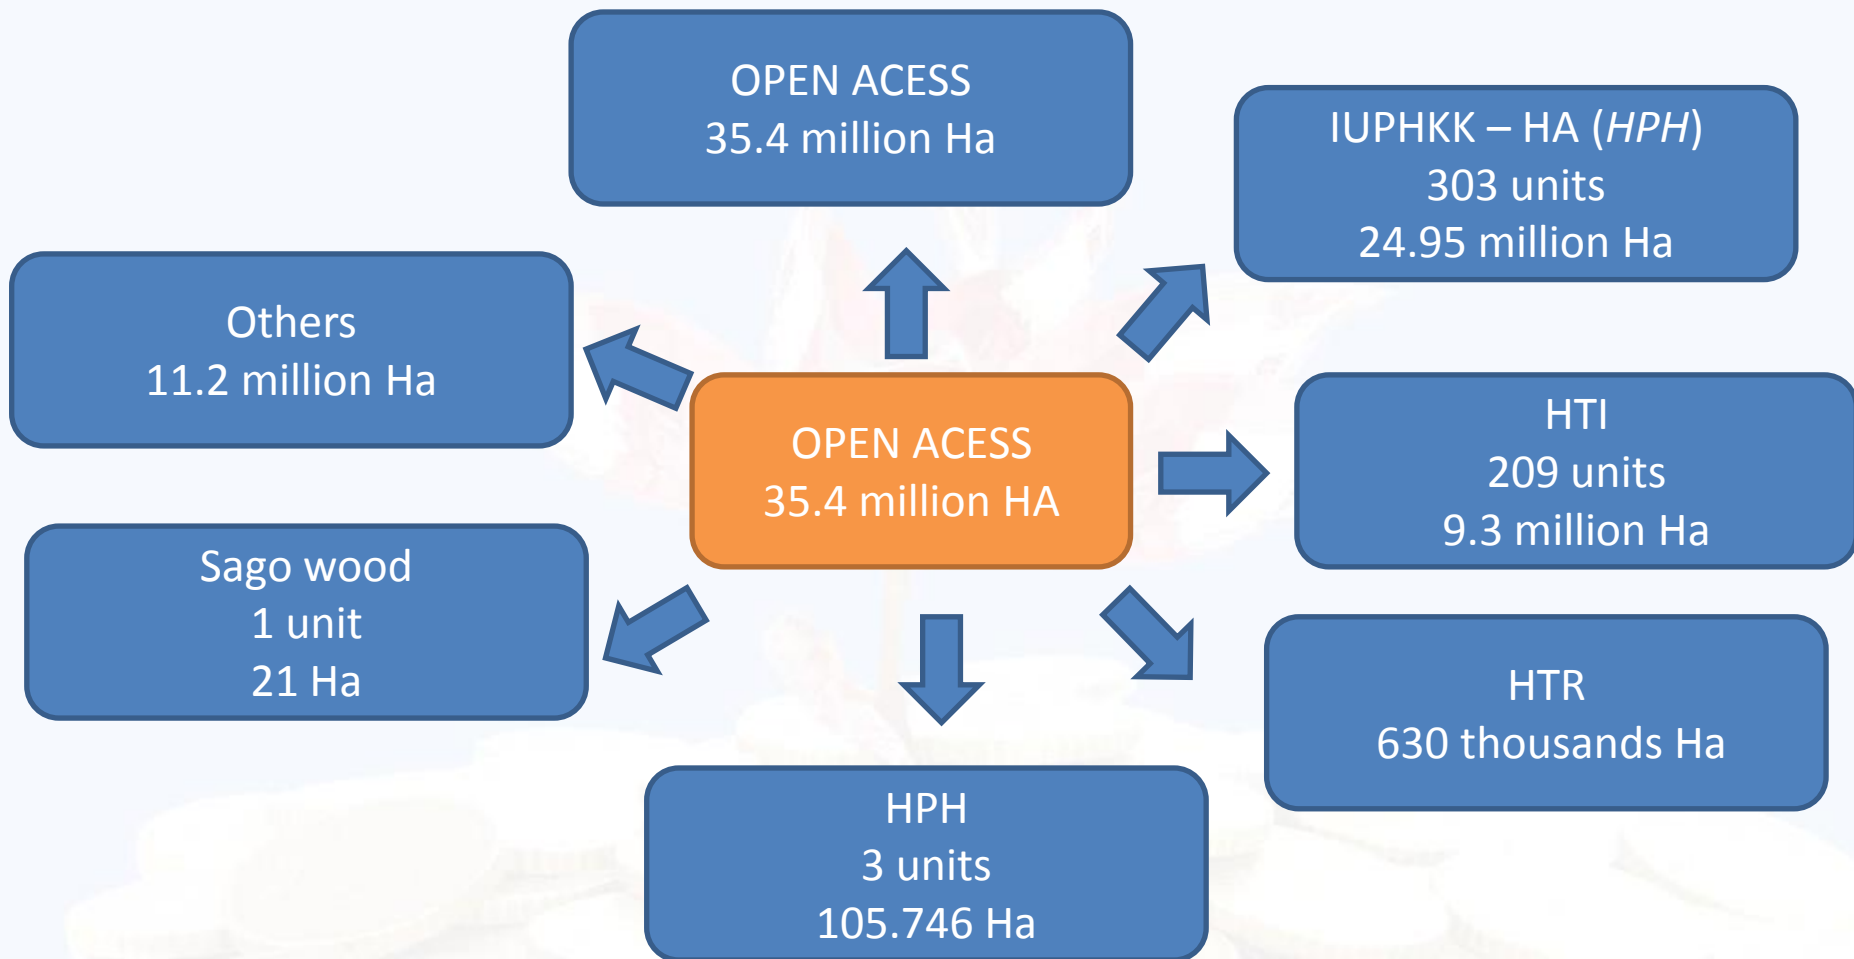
OPEN ACESS
35.4 million Ha

IUPHKK – HA (HPH)
303 units
24.95 million Ha

Others
11.2 million Ha

OPEN ACESS
35.4 million HA

HTI
209 units
9.3 million Ha

Sago wood
1 unit
21 Ha

HTR
630 thousands Ha

HPH
3 units
105.746 Ha